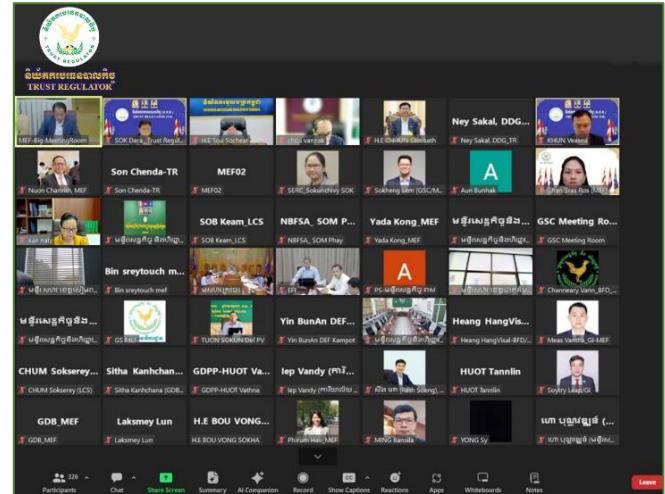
និយ័តករបរធនបាលកិច្ច
TRUST REGULATOR

MEF-Big-MeetingRoom
SOK Dara_Trust Regul...
H.E Sous Sochear
chiv vannak
H.E CHHUN Sokhath
Ney Sakal, DDG...
Ney Sakal, DDG_TR
KHUN Veasna

Nuon Channith, MEF
Son Chenda-TR
Son Chenda-TR
MEF02
MEF02
SERC_Sokunchivy SOK
Sokheng Lam (GSC/M...
Aun Bunhak
Chan Sras Rox (MEF)

sun nary
មន្ត្រីសេដ្ឋកិច្ច និង...
SOB Keam_LCS
NBFSA_ SOM P...
NBFSA_ SOM Phay
Yada Kong_MEF
Yada Kong_MEF
មន្ត្រីសេដ្ឋកិច្ចនិង...
មន្ត្រីសេដ្ឋកិច្ចនិង...
GSC Meeting Ro...
GSC Meeting Room

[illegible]
Bin sreytouch m...
Bin sreytouch mef
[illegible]
EFI
PS-មន្ត្រី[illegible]
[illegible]
Channeary Varin_BFD...

មន្ត្រីសេដ្ឋកិច្ចនិង...
មន្ត្រីសេដ្ឋកិច្ចនិង...
GS MEF
TUON SOKUN Del PV
Yin BunAn DEF...
Yin BunAn DEF Kampot
Heang HangVis...
Heang HangVisal-BFD/...
Meas Vantha_GI-MEF

CHUM Sokserey...
CHUM Sokserey (LCS)
Sitha Kanhchan...
Sitha Kanhchana (GDB...
GDPP-HUOT Va...
GDPP-HUOT Vathna
Iep Vandy (ការ...
Iep Vandy (ការ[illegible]
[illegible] (Rath Soleng)
HUOT Tannlin
HUOT Tannlin
Soytry Leap_GI

GDB_MEF
GDB_MEF
Laksmey Lun
Laksmey Lun
H.E BOU VONG...
H.E BOU VONG SOKHA
Phirum Hau_MEF
MING Bansila
YONG Sy
ហោ បុណ្ណរដ្ឋ (...
ហោ បុណ្ណរដ្ឋ (មន្ត្រី...

326
Participants
Chat
Share Screen
Summary
AI Companion
Record
Show Captions
Reactions
Apps
Whiteboards
Notes
Leave